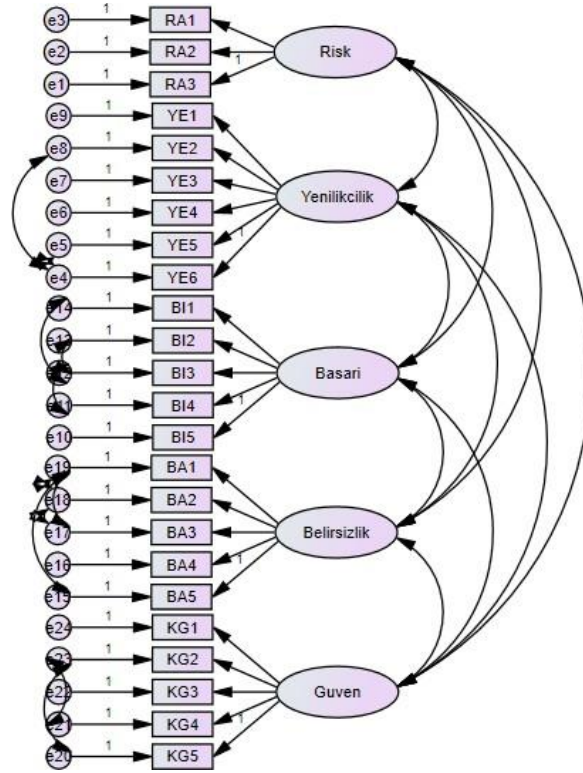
e3 1 RA1
e2 1 RA2
e1 1 RA3
1
Risk

e9 1 YE1
e8 1 YE2
e7 1 YE3
e6 1 YE4
e5 1 YE5
e4 1 YE6
1
Yenilikcilik

e14 1 BI1
e13 1 BI2
e12 1 BI3
e11 1 BI4
e10 1 BI5
1
Basari

e19 1 BA1
e18 1 BA2
e17 1 BA3
e16 1 BA4
e15 1 BA5
1
Belirsizlik

e24 1 KG1
e23 1 KG2
e22 1 KG3
e21 1 KG4
e20 1 KG5
1
Guven